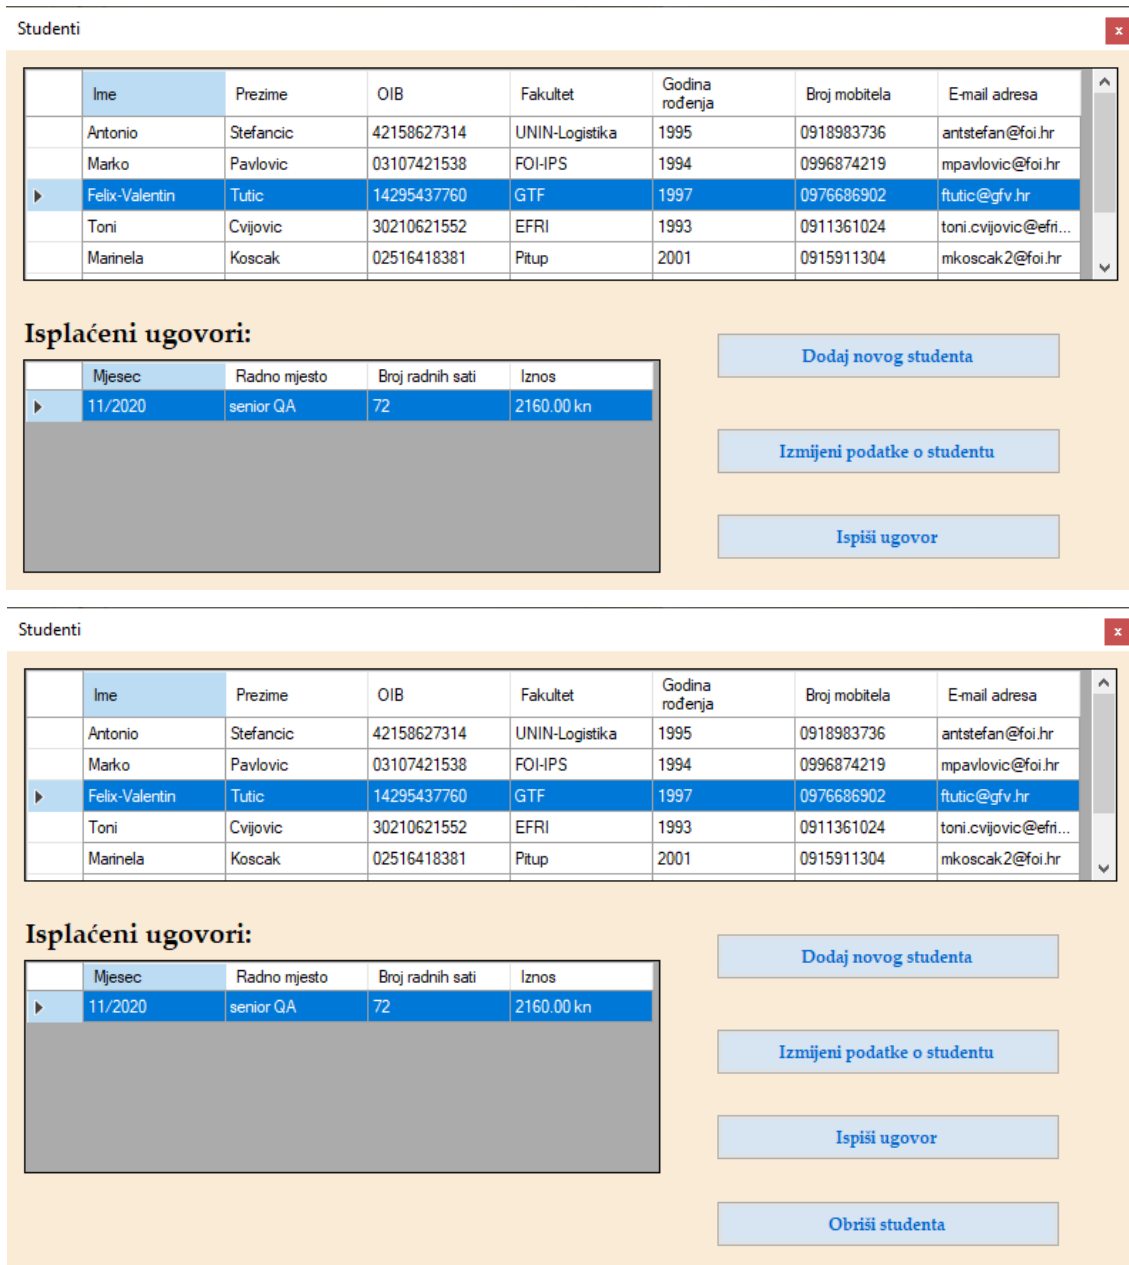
Studenti

x

| Ime | Prezime | OIB | Fakultet | Godina rođenja | Broj mobitela | E-mail adresa |
|---|---|---|---|---|---|---|
| Antonio | Stefancic | 42158627314 | UNIN-Logistika | 1995 | 0918983736 | antstefan@foi.hr |
| Marko | Pavlovic | 03107421538 | FOI-IPS | 1994 | 0996874219 | mpavlovic@foi.hr |
| Felix-Valentin | Tutic | 14295437760 | GTF | 1997 | 0976686902 | ftutic@gfv.hr |
| Toni | Cvijovic | 30210621552 | EFRI | 1993 | 0911361024 | toni.cvijovic@efri... |
| Marinela | Koscak | 02516418381 | Pitup | 2001 | 0915911304 | mkoscak2@foi.hr |

Isplaćeni ugovori:

| Mjesec | Radno mjesto | Broj radnih sati | Iznos |
|---|---|---|---|
| 11/2020 | senior QA | 72 | 2160.00 kn |

Dodaj novog studenta

Izmijeni podatke o studentu

Ispiši ugovor

Studenti

x

| Ime | Prezime | OIB | Fakultet | Godina rođenja | Broj mobitela | E-mail adresa |
|---|---|---|---|---|---|---|
| Antonio | Stefancic | 42158627314 | UNIN-Logistika | 1995 | 0918983736 | antstefan@foi.hr |
| Marko | Pavlovic | 03107421538 | FOI-IPS | 1994 | 0996874219 | mpavlovic@foi.hr |
| Felix-Valentin | Tutic | 14295437760 | GTF | 1997 | 0976686902 | ftutic@gfv.hr |
| Toni | Cvijovic | 30210621552 | EFRI | 1993 | 0911361024 | toni.cvijovic@efri... |
| Marinela | Koscak | 02516418381 | Pitup | 2001 | 0915911304 | mkoscak2@foi.hr |

Isplaćeni ugovori:

| Mjesec | Radno mjesto | Broj radnih sati | Iznos |
|---|---|---|---|
| 11/2020 | senior QA | 72 | 2160.00 kn |

Dodaj novog studenta

Izmijeni podatke o studentu

Ispiši ugovor

Obriši studenta